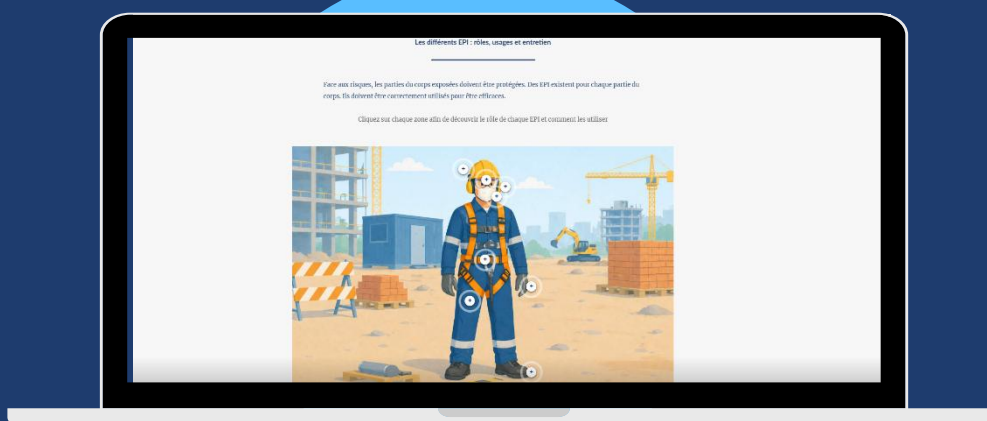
Les différents EPI : rôles, usages et entretien

Face aux risques, les parties du corps exposées doivent être protégées. Des EPI existent pour chaque partie du corps. Ils doivent être correctement utilisés pour être efficaces.

Cliquez sur chaque zone afin de découvrir le rôle de chaque EPI et comment les utiliser